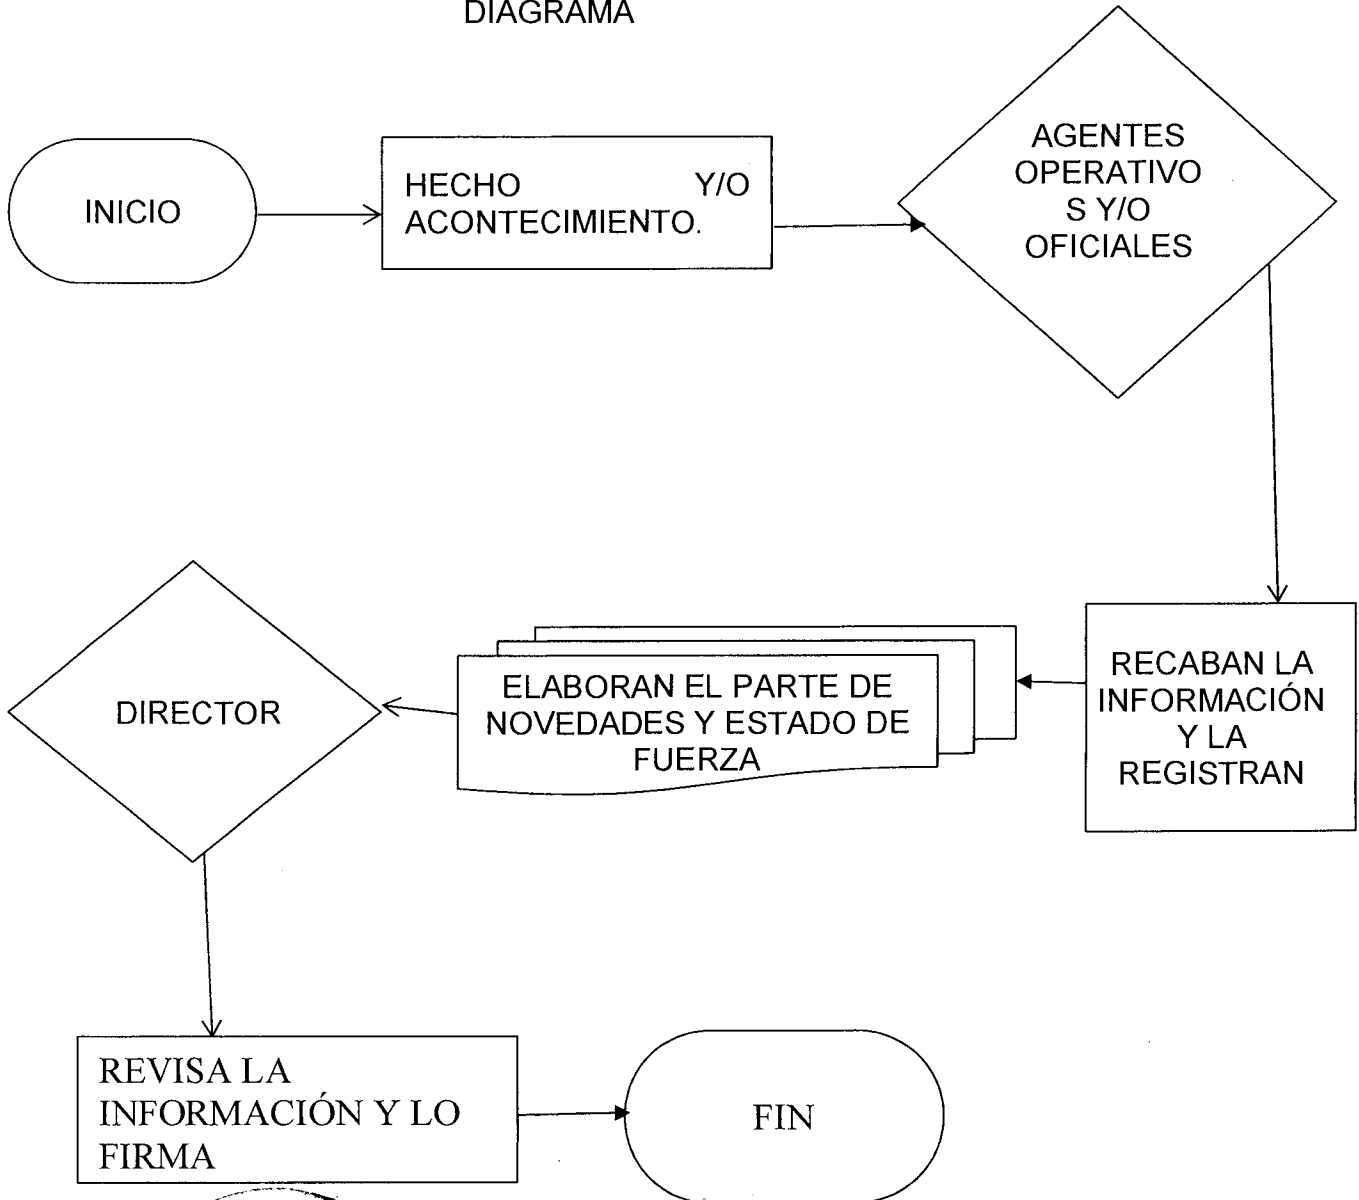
DIAGRAMA

INICIO

HECHO Y/O ACONTECIMIENTO.

AGENTES OPERATIVO S Y/O OFICIALES

RECABAN LA INFORMACIÓN Y LA REGISTRAN

ELABORAN EL PARTE DE NOVEDADES Y ESTADO DE FUERZA

DIRECTOR

REVISA LA INFORMACIÓN Y LO FIRMA

FIN